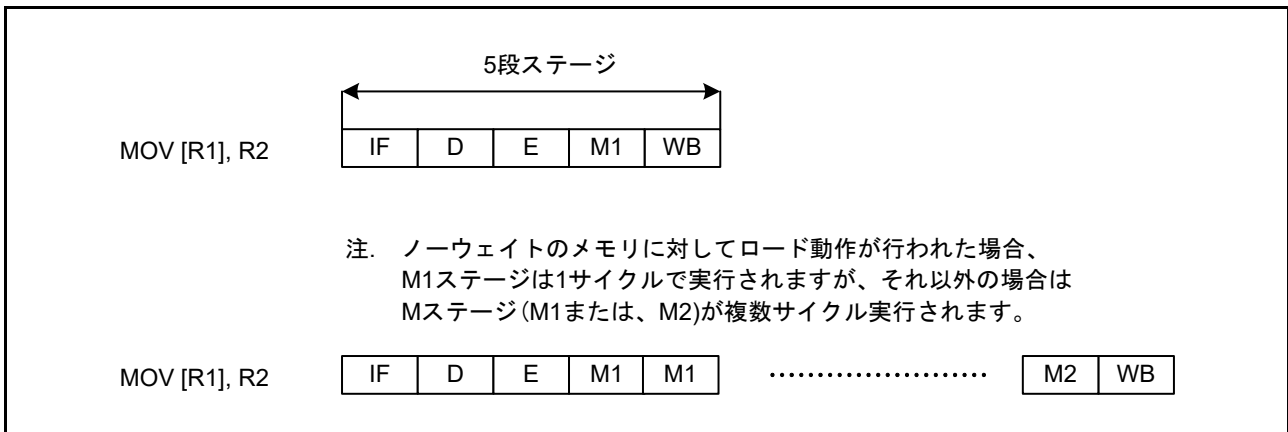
5段ステージ

MOV [R1], R2

| IF | D | E | M1 | WB |
|---|---|---|---|---|

注. ノーウェイトのメモリに対してロード動作が行われた場合、M1ステージは1サイクルで実行されますが、それ以外の場合はMステージ(M1または、M2)が複数サイクル実行されます。

MOV [R1], R2

| IF | D | E | M1 | M1 |
|---|---|---|---|---|

……………………

| M2 | WB |
|---|---|